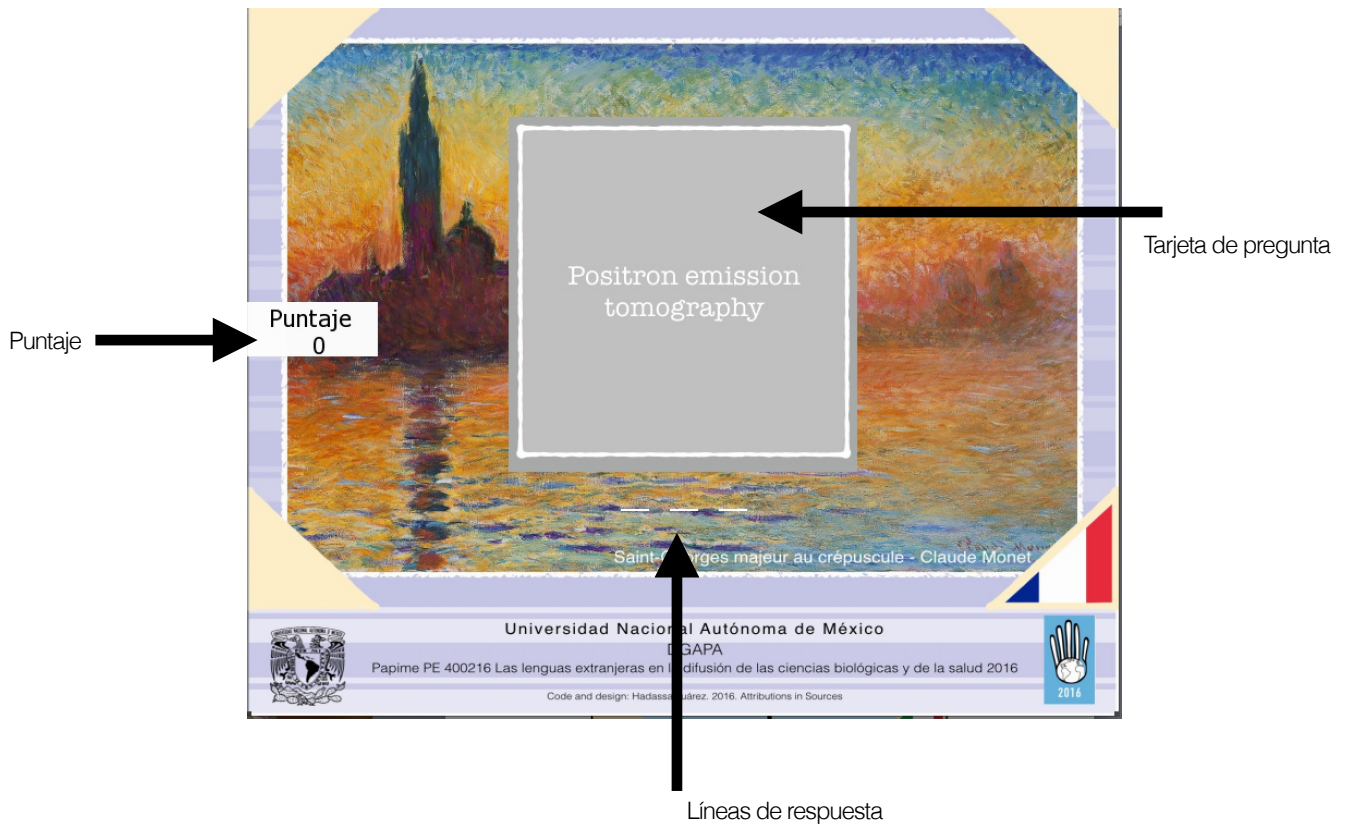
Positron emission tomography

Tarjeta de pregunta

Puntaje

Puntaje
0

_ _ _

Saint-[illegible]rges majeur au crépuscule - Claude Monet

Universidad Nacional Autónoma de México
D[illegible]GAPA
Papime PE 400216 Las lenguas extranjeras en l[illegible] difusión de las ciencias biológicas y de la salud 2016
Code and design: Hadassa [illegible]uárez. 2016. Attributions in Sources

2016

Líneas de respuesta